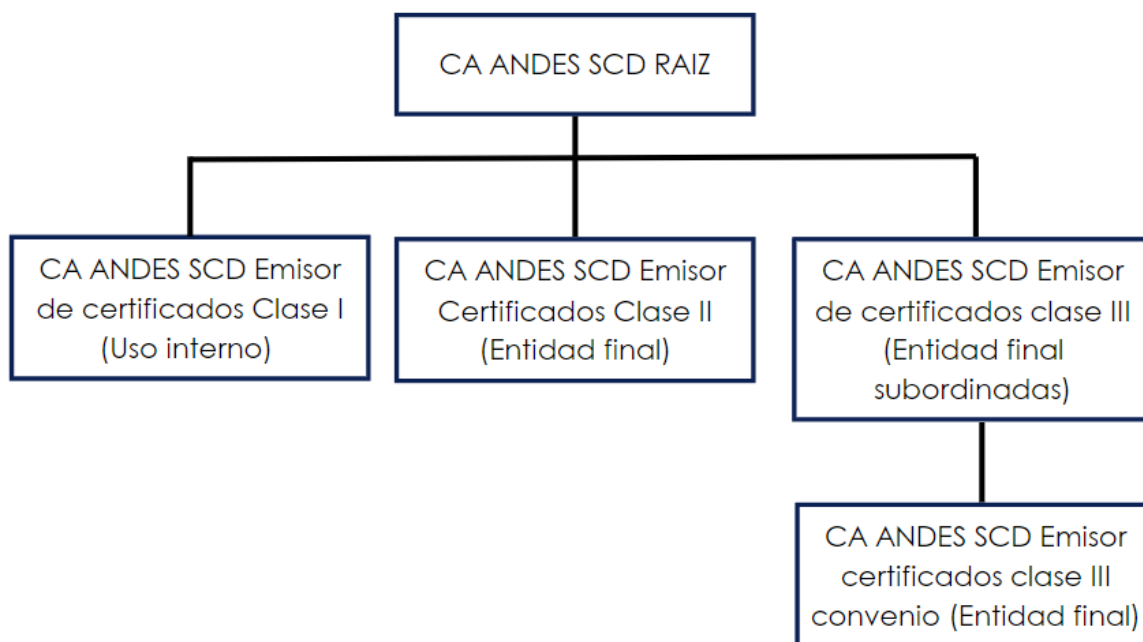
CA ANDES SCD RAIZ

CA ANDES SCD Emisor de certificados Clase I (Uso interno)

CA ANDES SCD Emisor Certificados Clase II (Entidad final)

CA ANDES SCD Emisor de certificados clase III (Entidad final subordinadas)

CA ANDES SCD Emisor certificados clase III convenio (Entidad final)